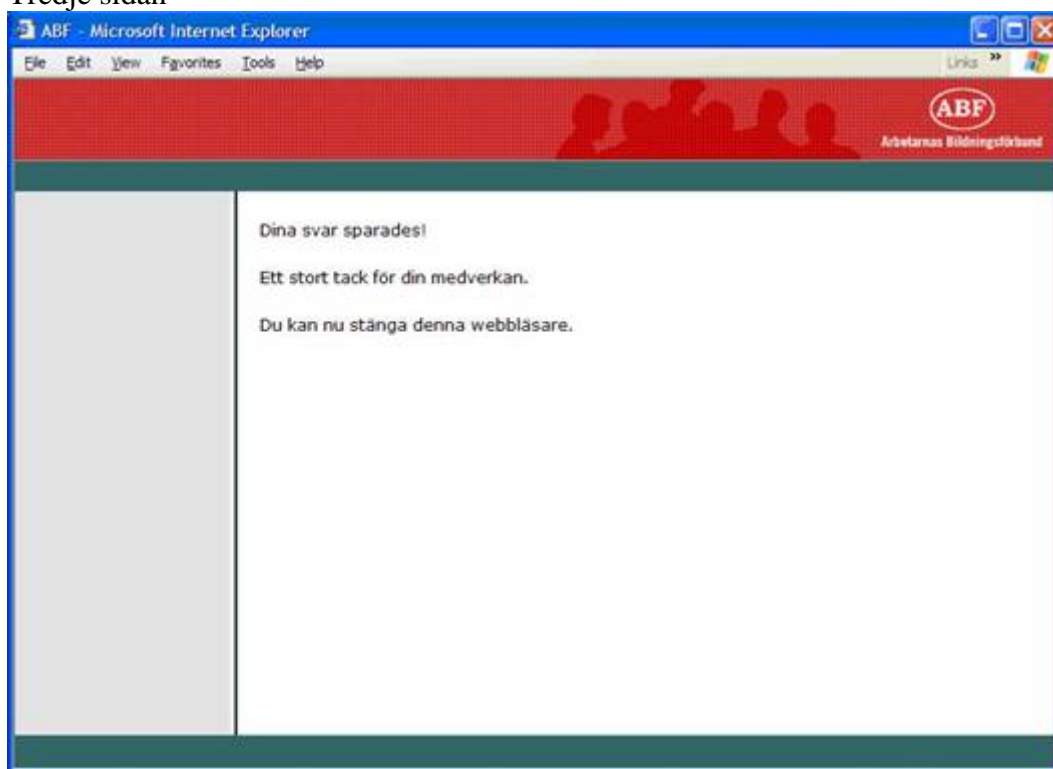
Tredje sidan

ABF - Microsoft Internet Explorer

File Edit View Favorites Tools Help

Links »

ABF
Arbetarnas Bildningsförbund

Dina svar sparades!

Ett stort tack för din medverkan.

Du kan nu stänga denna webbläsare.